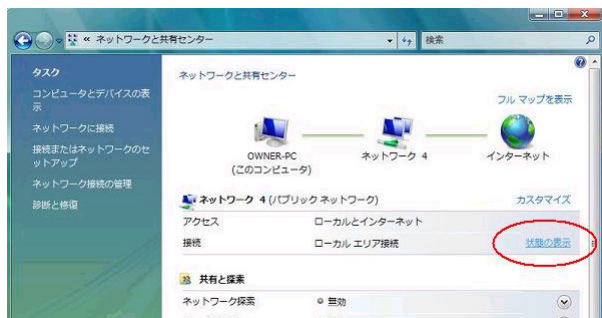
« ネットワークと共有センター

検索

タスク

コンピュータとデバイスの表示

ネットワークに接続

接続またはネットワークのセットアップ

ネットワーク接続の管理

診断と修復

ネットワークと共有センター

フル マップを表示

OWNER-PC
(このコンピュータ)

ネットワーク 4

インターネット

ネットワーク 4 (パブリック ネットワーク)

カスタマイズ

| アクセス | ローカルとインターネット | |
|---|---|---|
| 接続 | ローカル エリア接続 | 状態の表示 |

共有と探索

ネットワーク探索 ● 無効